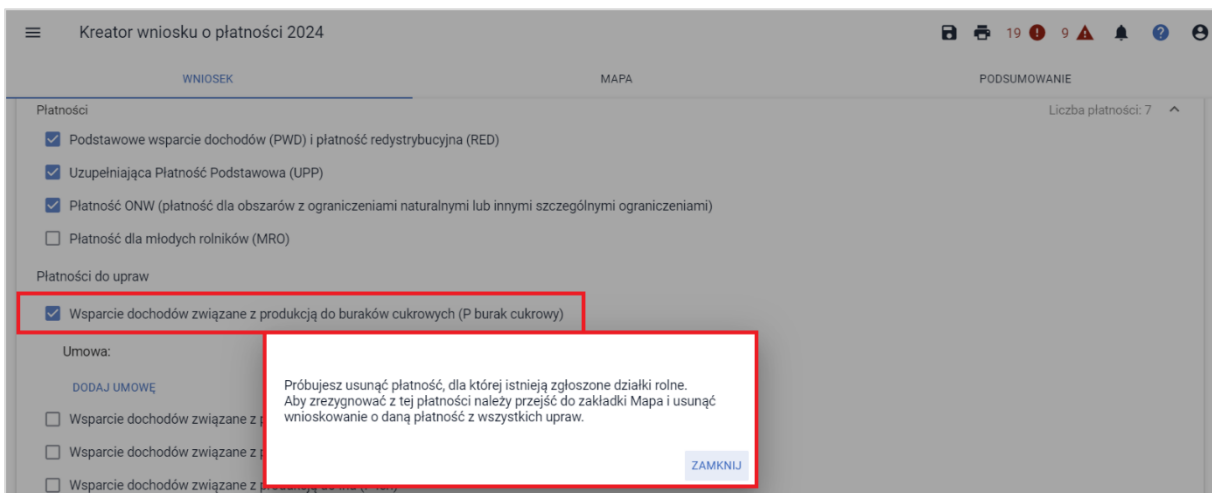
Kreator wniosku o płatności 2024

19 9

WNIOSEK MAPA PODSUMOWANIE

Płatności

Liczba płatności: 7

Podstawowe wsparcie dochodów (PWD) i płatność redystrybucyjna (RED)

Uzupełniająca Płatność Podstawowa (UPP)

Płatność ONW (płatność dla obszarów z ograniczeniami naturalnymi lub innymi szczególnymi ograniczeniami)

Płatność dla młodych rolników (MRO)

Płatności do upraw

Wsparcie dochodów związane z produkcją do buraków cukrowych (P burak cukrowy)

Umowa:

DODAJ UMOWĘ

Wsparcie dochodów związane z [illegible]

Wsparcie dochodów związane z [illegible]

Wsparcie dochodów związane z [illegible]

Próbujesz usunąć płatność, dla której istnieją zgłoszone działki rolne. Aby zrezygnować z tej płatności należy przejść do zakładki Mapa i usunąć wnioskowanie o daną płatność z wszystkich upraw.

ZAMKNIJ